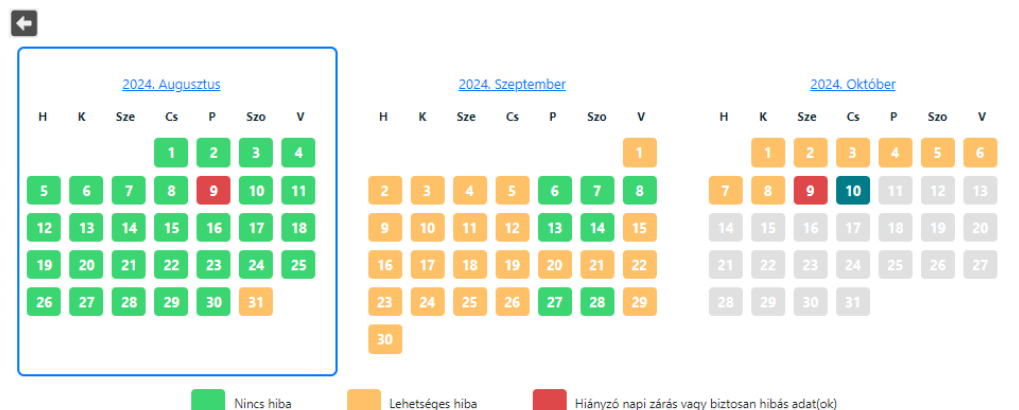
2024. Augusztus

| H | K | Sze | Cs | P | Szo | V |
|---|---|---|---|---|---|---|
| | | | 1 | 2 | 3 | 4 |
| 5 | 6 | 7 | 8 | 9 | 10 | 11 |
| 12 | 13 | 14 | 15 | 16 | 17 | 18 |
| 19 | 20 | 21 | 22 | 23 | 24 | 25 |
| 26 | 27 | 28 | 29 | 30 | 31 | |

2024. Szeptember

| H | K | Sze | Cs | P | Szo | V |
|---|---|---|---|---|---|---|
| | | | | | | 1 |
| 2 | 3 | 4 | 5 | 6 | 7 | 8 |
| 9 | 10 | 11 | 12 | 13 | 14 | 15 |
| 16 | 17 | 18 | 19 | 20 | 21 | 22 |
| 23 | 24 | 25 | 26 | 27 | 28 | 29 |
| 30 | | | | | | |

2024. Október

| H | K | Sze | Cs | P | Szo | V |
|---|---|---|---|---|---|---|
| | 1 | 2 | 3 | 4 | 5 | 6 |
| 7 | 8 | 9 | 10 | 11 | 12 | 13 |
| 14 | 15 | 16 | 17 | 18 | 19 | 20 |
| 21 | 22 | 23 | 24 | 25 | 26 | 27 |
| 28 | 29 | 30 | 31 | | | |

Nincs hiba
Lehetséges hiba
Hiányzó napi zárás vagy biztosan hibás adat(ok)